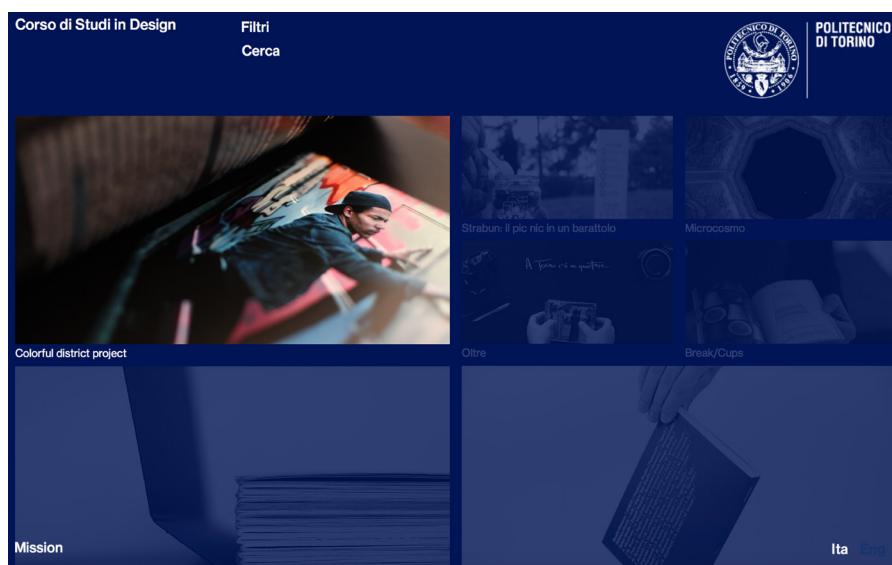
Corso di Studi in Design

Filtri
Cerca

POLITECNICO DI TORINO
POLITECNICO DI TORINO 1859 1906

Colorful district project

Strabun: il pic nic in un barattolo

Microcosmo

Oltre

Break/Cups

Mission

Ita Eng